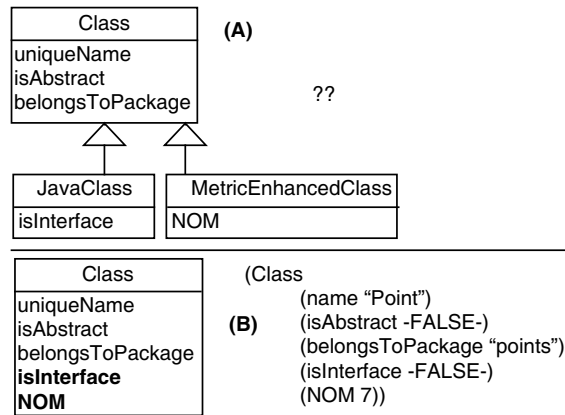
Class
uniqueName
isAbstract
belongsToPackage

(A)

??

JavaClass
isInterface

MetricEnhancedClass
NOM

Class
uniqueName
isAbstract
belongsToPackage
**isInterface**
**NOM**

(B)

(Class
(name “Point”)
(isAbstract -FALSE-)
(belongsToPackage “points”)
(isInterface -FALSE-)
(NOM 7))